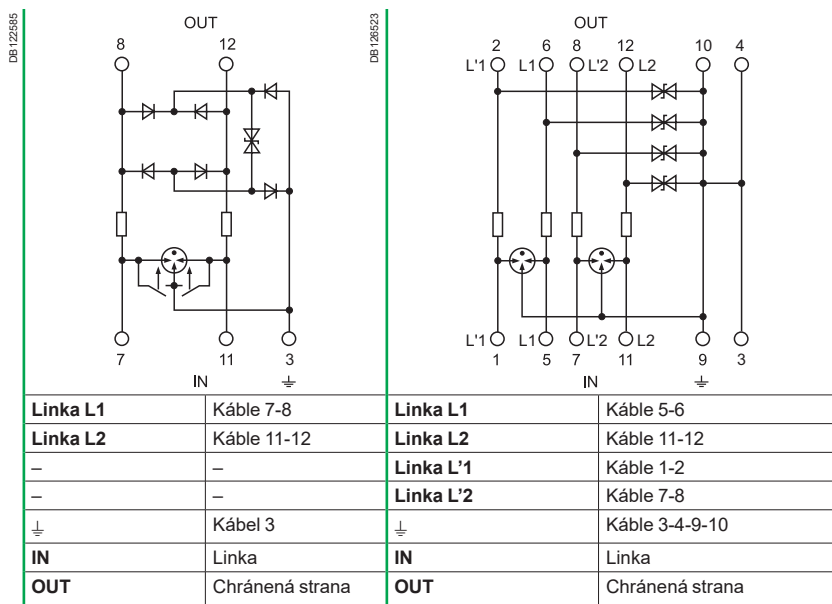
DB122585

OUT

8 12

7 11 3

IN ⏚

DB126523

OUT

2 6 8 12 10 4

L'1 L1 L'2 L2

L'1 L1 L'2 L2

1 5 7 11 9 3

IN ⏚

| Linka L1 | Káble 7-8 | Linka L1 | Káble 5-6 |
|---|---|---|---|
| Linka L2 | Káble 11-12 | Linka L2 | Káble 11-12 |
| – | – | Linka L'1 | Káble 1-2 |
| – | – | Linka L'2 | Káble 7-8 |
| ⏚ | Kábel 3 | ⏚ | Káble 3-4-9-10 |
| IN | Linka | IN | Linka |
| OUT | Chránená strana | OUT | Chránená strana |